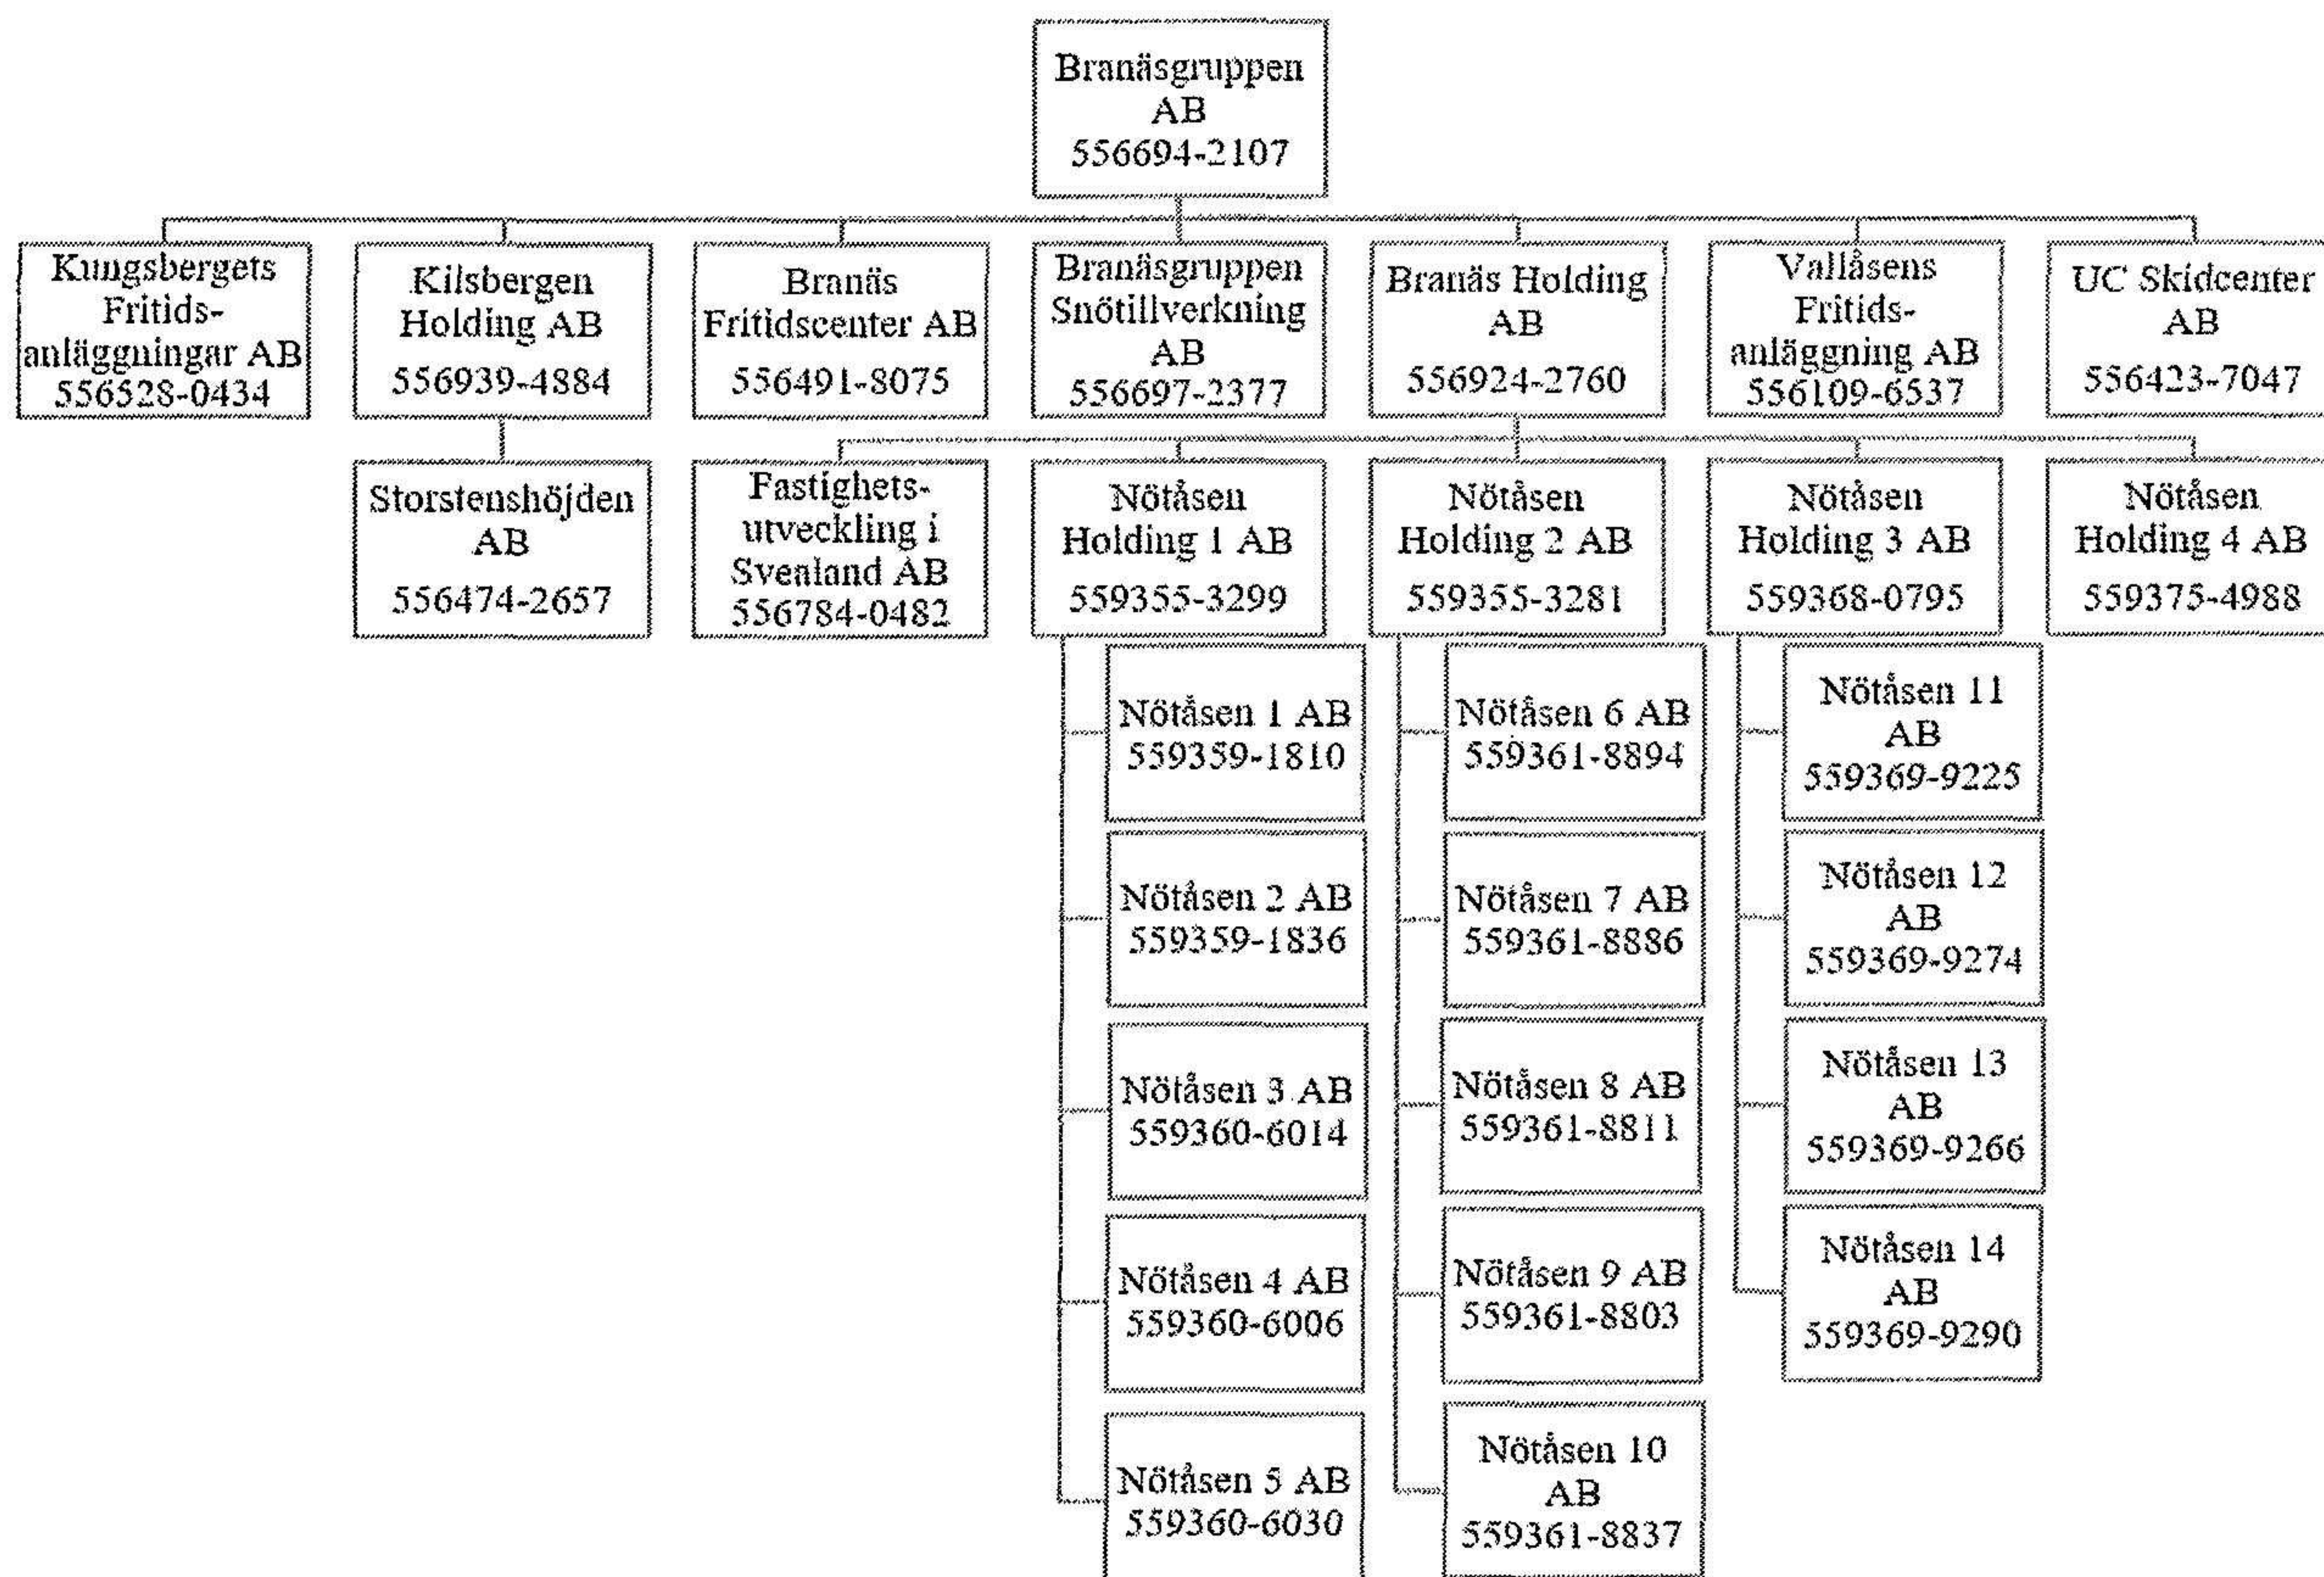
Branäsgruppen AB 556694-2107

Kungsbergets Fritidsanläggningar AB 556528-0434

Kilsbergen Holding AB 556939-4884

Branäs Fritidscenter AB 556491-8075

Branäsgruppen Snötillverkning AB 556697-2377

Branäs Holding AB 556924-2760

Vallåsens Fritidsanläggning AB 556109-6537

UC Skidcenter AB 556423-7047

Storstenshöjden AB 556474-2657

Fastighetsutveckling i Svealand AB 556784-0482

Nötåsen Holding 1 AB 559355-3299

Nötåsen Holding 2 AB 559355-3281

Nötåsen Holding 3 AB 559368-0795

Nötåsen Holding 4 AB 559375-4988

Nötåsen 1 AB 559359-1810

Nötåsen 2 AB 559359-1836

Nötåsen 3 AB 559360-6014

Nötåsen 4 AB 559360-6006

Nötåsen 5 AB 559360-6030

Nötåsen 6 AB 559361-8894

Nötåsen 7 AB 559361-8886

Nötåsen 8 AB 559361-8811

Nötåsen 9 AB 559361-8803

Nötåsen 10 AB 559361-8837

Nötåsen 11 AB 559369-9225

Nötåsen 12 AB 559369-9274

Nötåsen 13 AB 559369-9266

Nötåsen 14 AB 559369-9290